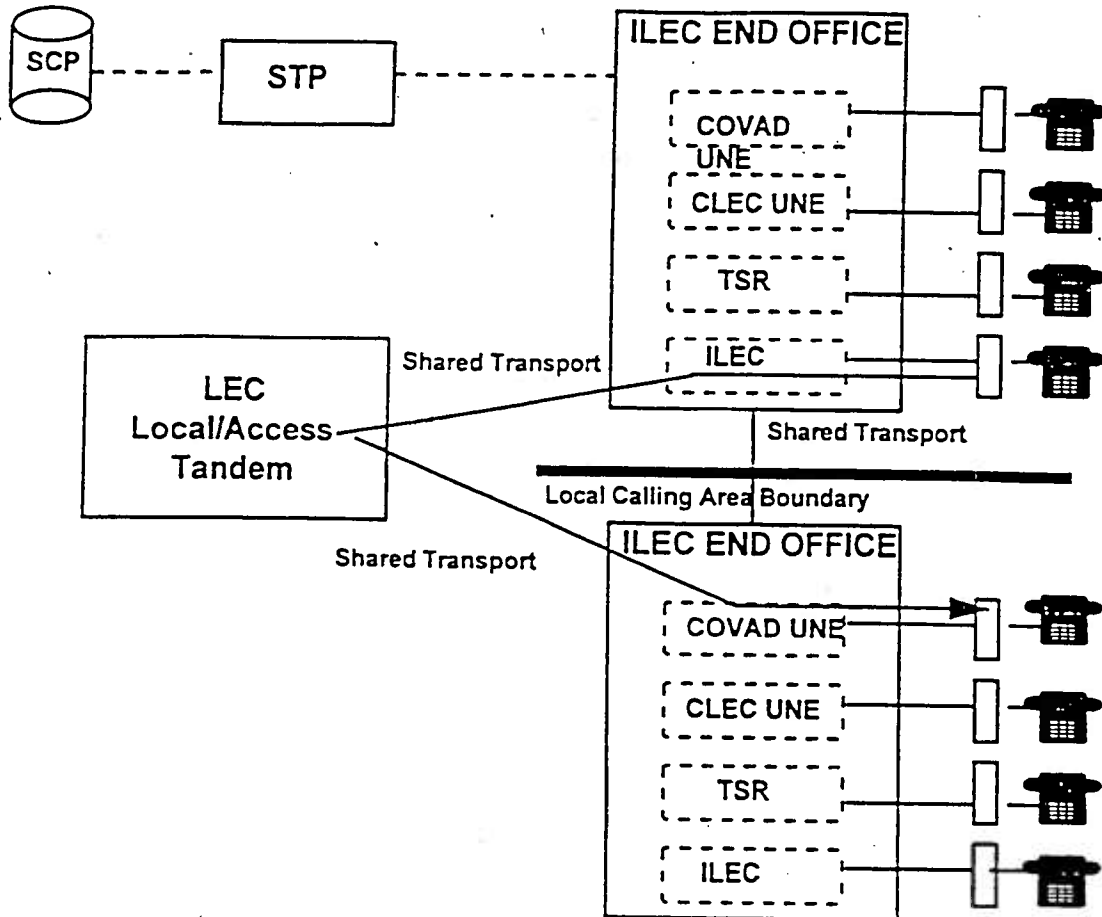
SCP

STP

ILEC END OFFICE

COVAD UNE

CLEC UNE

TSR

ILEC

LEC Local/Access Tandem

Shared Transport

Shared Transport

Local Calling Area Boundary

Shared Transport

ILEC END OFFICE

COVAD UNE

CLEC UNE

TSR

ILEC